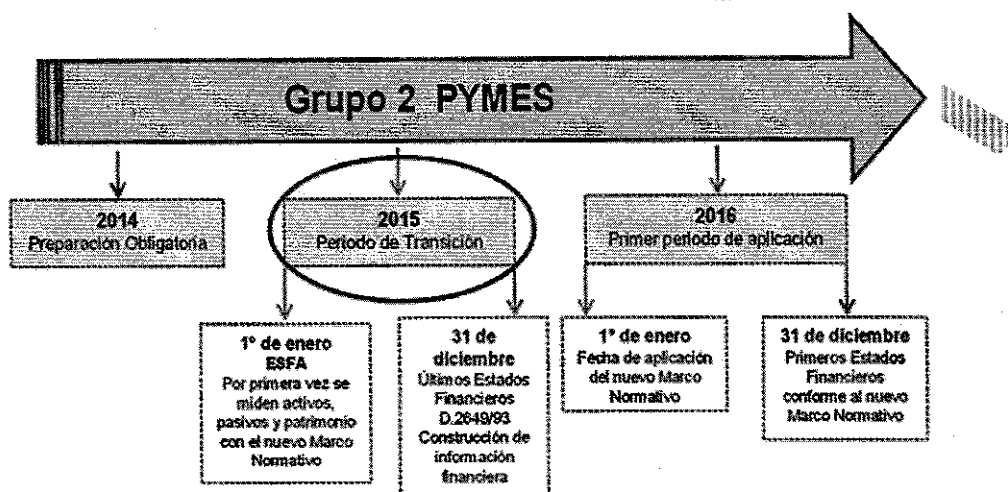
Grupo 2 PYMES

2014
Preparación Obligatoria

2015
Periodo de Transición

2016
Primer periodo de aplicación

1° de enero
ESFA
Por primera vez se miden activos, pasivos y patrimonio con el nuevo Marco Normativo

31 de diciembre
Últimos Estados Financieros D.2649/93
Construcción de información financiera

1° de enero
Fecha de aplicación del nuevo Marco Normativo

31 de diciembre
Primeros Estados Financieros conforme al nuevo Marco Normativo